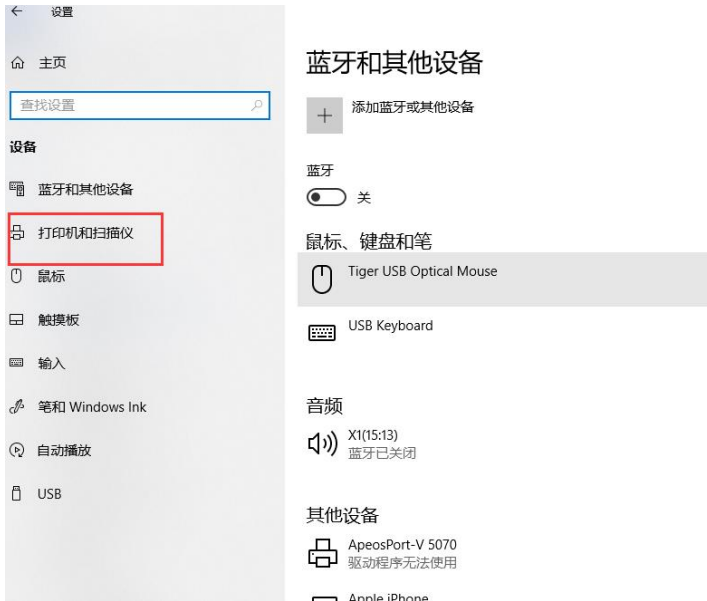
← 设置

主页

查找设置

设备

蓝牙和其他设备

打印机和扫描仪

鼠标

触摸板

输入

笔和 Windows Ink

自动播放

USB

蓝牙和其他设备

添加蓝牙或其他设备

蓝牙

关

鼠标、键盘和笔

Tiger USB Optical Mouse

USB Keyboard

音频

X1(15:13)
蓝牙已关闭

其他设备

ApeosPort-V 5070
驱动程序无法使用

Apple iPhone